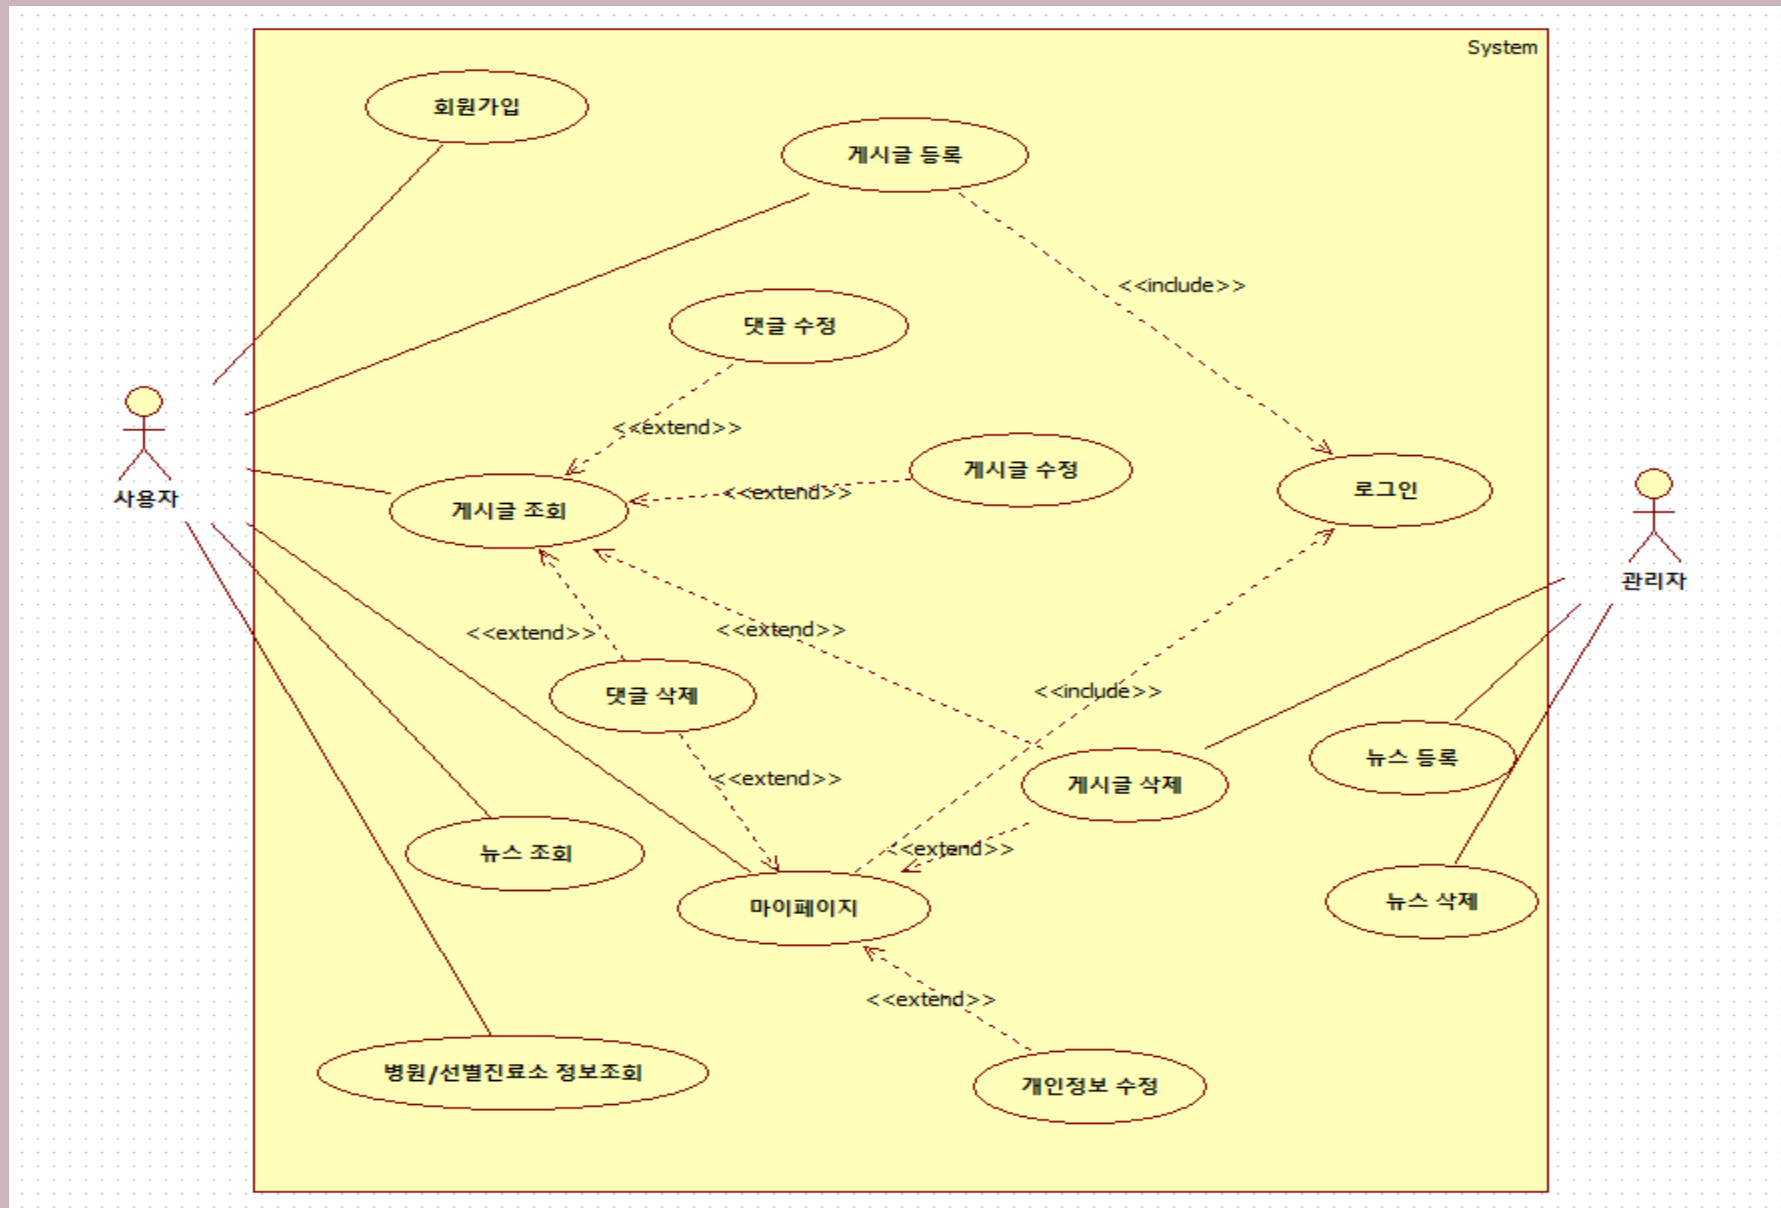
System

회원가입

게시글 등록

<<include>>

댓글 수정

<<extend>>

게시글 수정

<<extend>>

사용자

게시글 조회

로그인

관리자

<<extend>>

<<extend>>

<<include>>

댓글 삭제

뉴스 등록

게시글 삭제

<<extend>>

<<extend>>

뉴스 조회

마이페이지

뉴스 삭제

<<extend>>

병원/선별진료소 정보조회

개인정보 수정